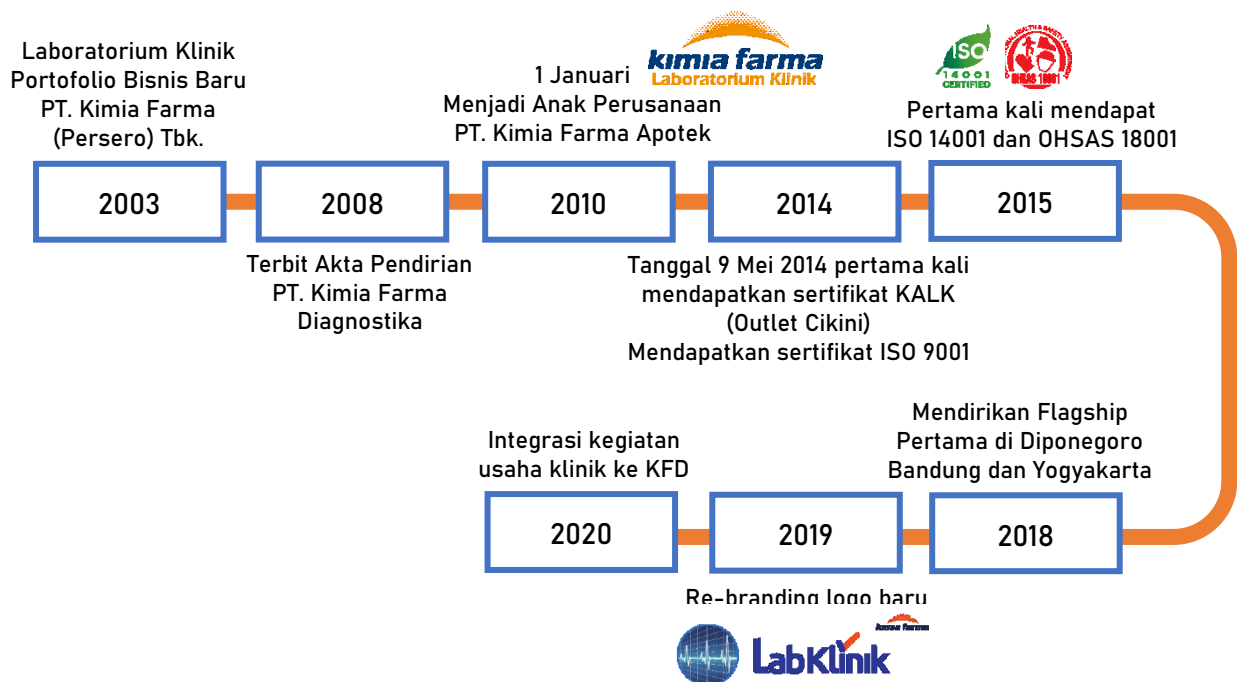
Laboratorium Klinik Portofolio Bisnis Baru PT. Kimia Farma (Persero) Tbk.

2003

2008

Terbit Akta Pendirian PT. Kimia Farma Diagnostika

kimia farma
Laboratorium Klinik

1 Januari
Menjadi Anak Perusanaan PT. Kimia Farma Apotek

2010

2014

Tanggal 9 Mei 2014 pertama kali mendapatkan sertifikat KALK (Outlet Cikini)
Mendapatkan sertifikat ISO 9001

ISO 14001 CERTIFIED

OHSAS 18001

Pertama kali mendapat ISO 14001 dan OHSAS 18001

2015

Mendirikan Flagship Pertama di Diponegoro Bandung dan Yogyakarta

2018

2019

Re-branding logo baru

LabKlinik
kimia farma

2020

Integrasi kegiatan usaha klinik ke KFD